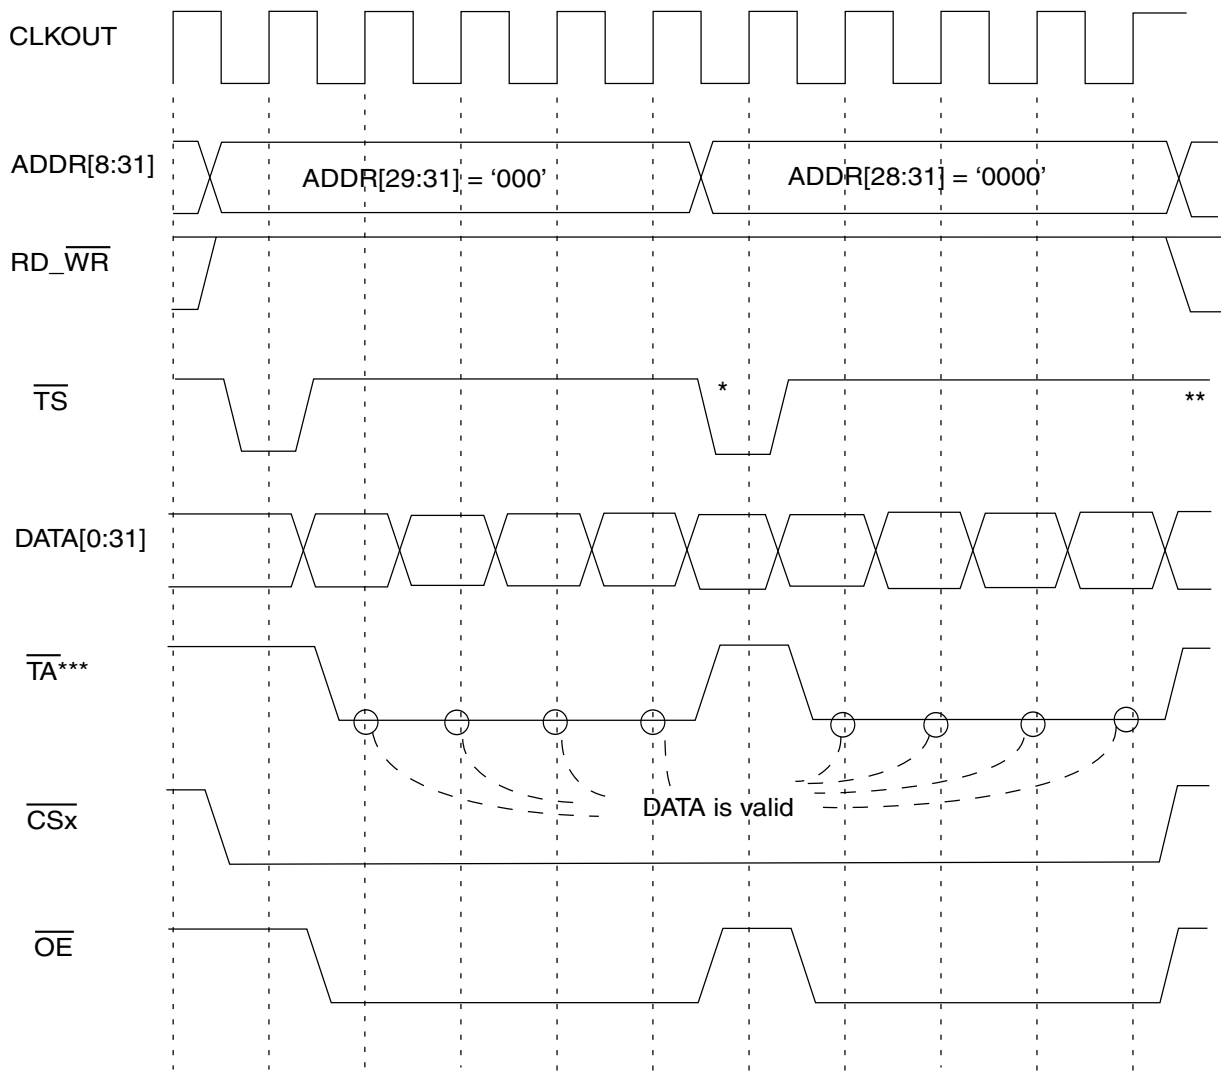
CLKOUT

ADDR[8:31]

ADDR[29:31] = ‘000’

ADDR[28:31] = ‘0000’

RD_$\overline{\text{WR}}$

$\overline{\text{TS}}$

*

**

DATA[0:31]

$\overline{\text{TA}}$***

DATA is valid

$\overline{\text{CSx}}$

$\overline{\text{OE}}$